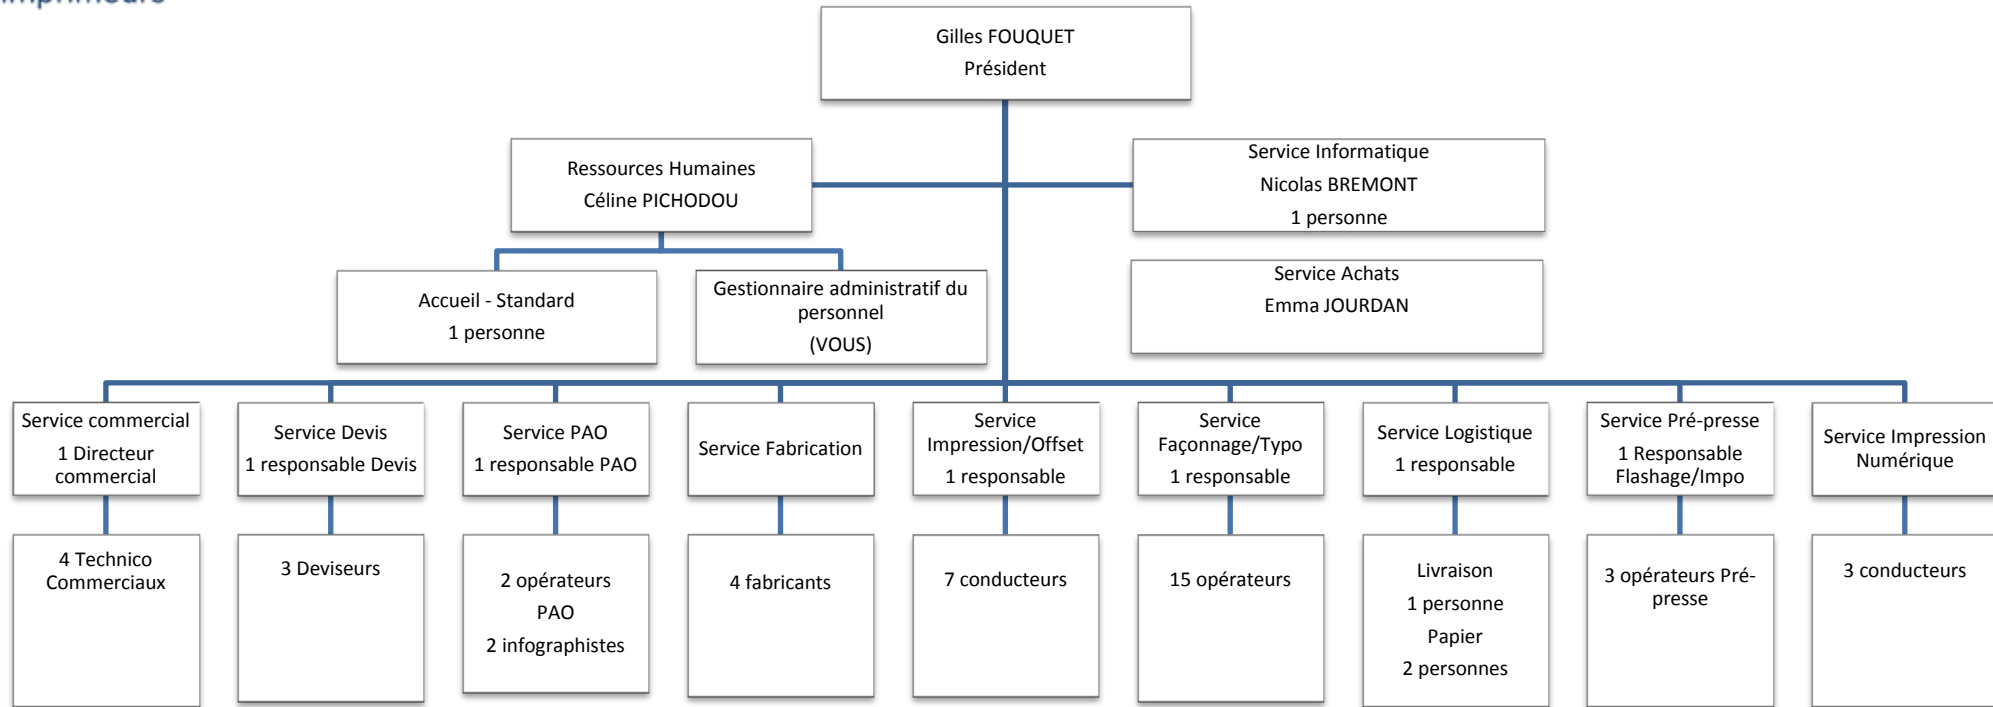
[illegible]

Gilles FOUQUET
Président

Ressources Humaines
Céline PICHODOU

Service Informatique
Nicolas BREMONT
1 personne

Accueil - Standard
1 personne

Gestionnaire administratif du personnel
(VOUS)

Service Achats
Emma JOURDAN

Service commercial
1 Directeur commercial

4 Technico Commerciaux

Service Devis
1 responsable Devis

3 Deviseurs

Service PAO
1 responsable PAO

2 opérateurs
PAO
2 infographistes

Service Fabrication

4 fabricants

Service Impression/Offset
1 responsable

7 conducteurs

Service Façonnage/Typo
1 responsable

15 opérateurs

Service Logistique
1 responsable

Livraison
1 personne
Papier
2 personnes

Service Pré-presse
1 Responsable Flashage/Impo

3 opérateurs Pré-presse

Service Impression Numérique

3 conducteurs